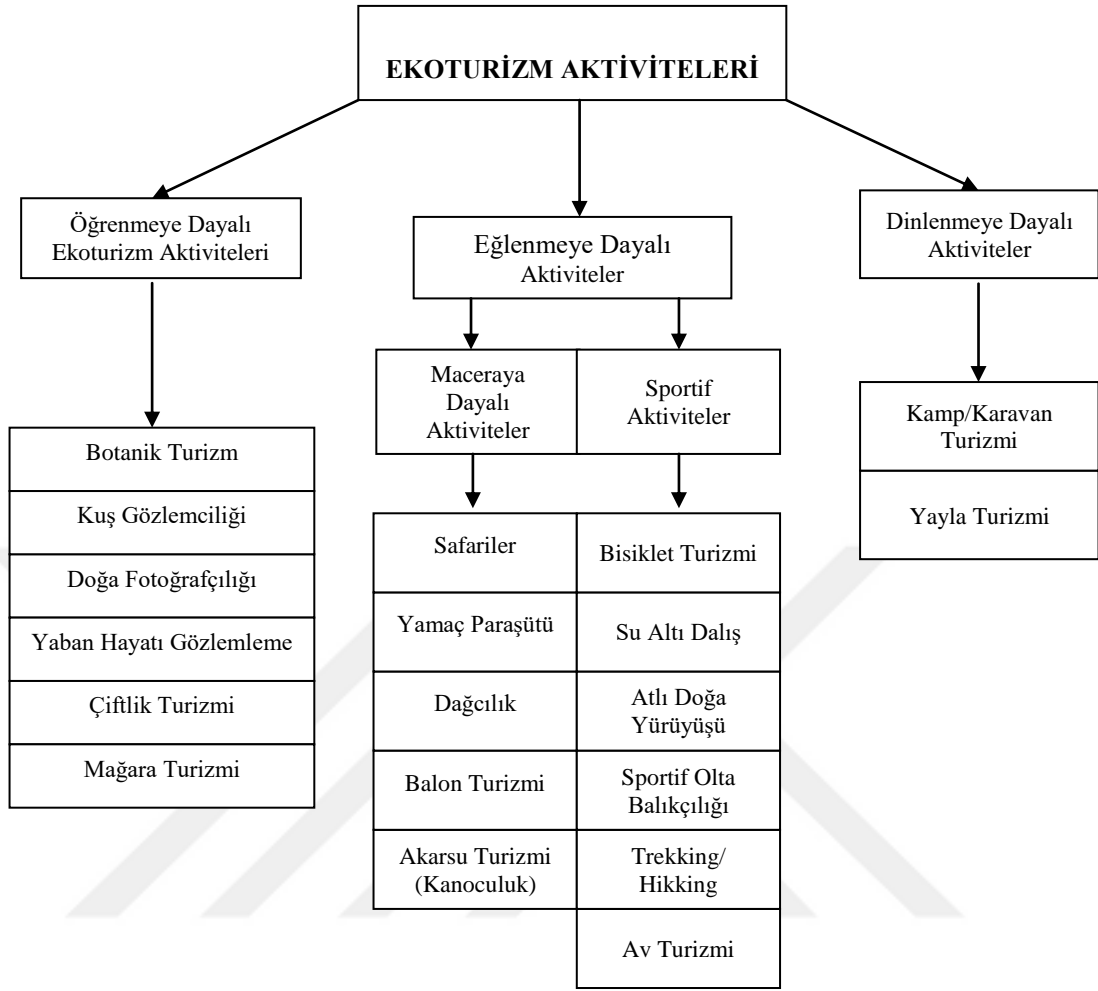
EKOTURİZM AKTİVİTELERİ

Öğrenmeye Dayalı Ekoturizm Aktiviteleri

Eğlenmeye Dayalı Aktiviteler

Dinlenmeye Dayalı Aktiviteler

Botanik Turizm

Kuş Gözlemciliği

Doğa Fotoğrafçılığı

Yaban Hayatı Gözlemleme

Çiftlik Turizmi

Mağara Turizmi

Maceraya Dayalı Aktiviteler

Sportif Aktiviteler

Safariler

Yamaç Paraşütü

Dağcılık

Balon Turizmi

Akarsu Turizmi (Kanoculuk)

Bisiklet Turizmi

Su Altı Dalış

Atlı Doğa Yürüyüşü

Sportif Olta Balıkçılığı

Trekking/ Hikking

Av Turizmi

Kamp/Karavan Turizmi

Yayla Turizmi